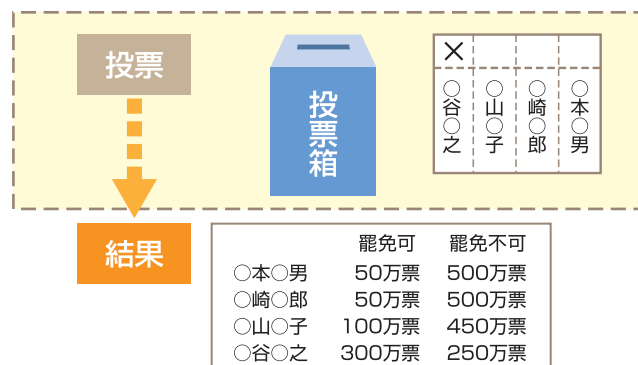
投票

投票箱

| ✕ | | | |
|---|---|---|---|
| ○谷○之 | ○山○子 | ○崎○郎 | ○本○男 |

結果

| | 罷免可 | 罷免不可 |
|---|---|---|
| ○本○男 | 50万票 | 500万票 |
| ○崎○郎 | 50万票 | 500万票 |
| ○山○子 | 100万票 | 450万票 |
| ○谷○之 | 300万票 | 250万票 |